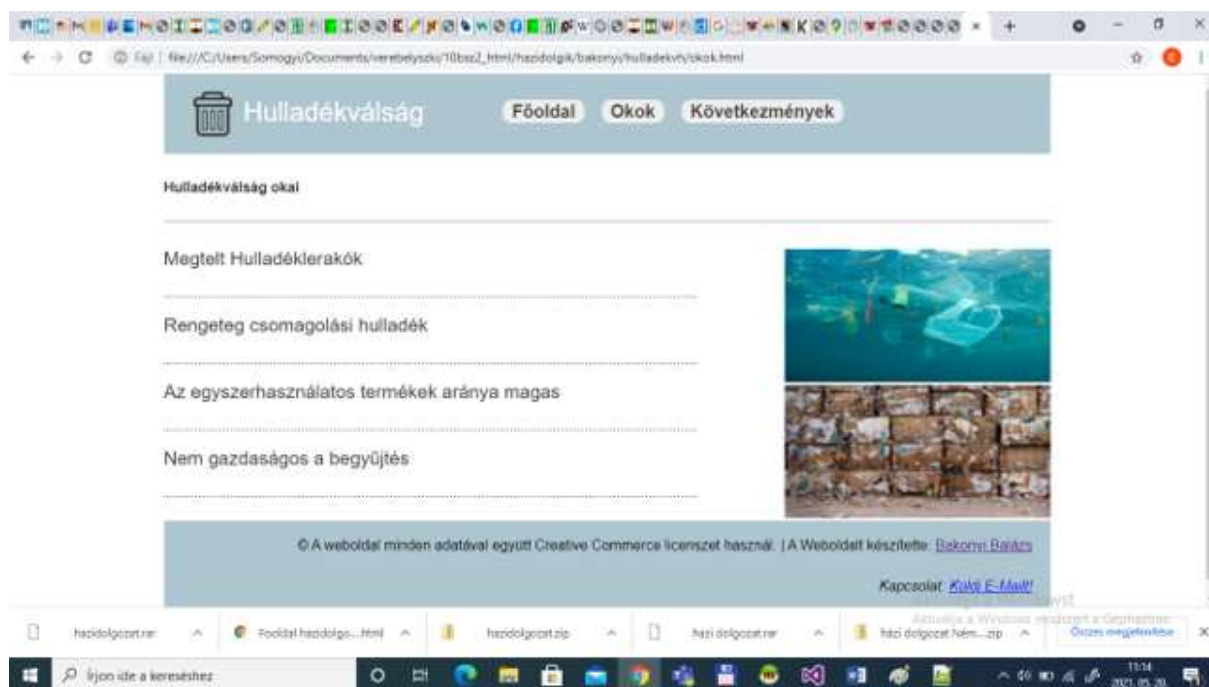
Fájl | file:///C:/Users/Somogyi/Documents/verebelyszki/10bsz2_html/hazidolgik/bakonyi/hulladekvh/okok.html

Hulladékválság

Főoldal Okok Következmények

Hulladékválság okai

Megtelt Hulladéklerakók

Rengeteg csomagolási hulladék

Az egyszerhasználatos termékek aránya magas

Nem gazdaságos a begyűjtés

© A weboldal minden adatával együtt Creative Commerce licenszet használ. | A Weboldalt készítette: Bakonyi Balázs

Kapcsolat: Küldj E-Mailt!

Aktiválja a Windowst
Aktiválja a Windowst a Gépházban.

hazidolgozat.rar
Főoldal hazidolgo....html
hazidolgozat.zip
házi dolgozat.rar
házi dolgozat Ném....zip
Összes megjelenítése

Írjon ide a kereséshez

11:14
2021. 05. 20.